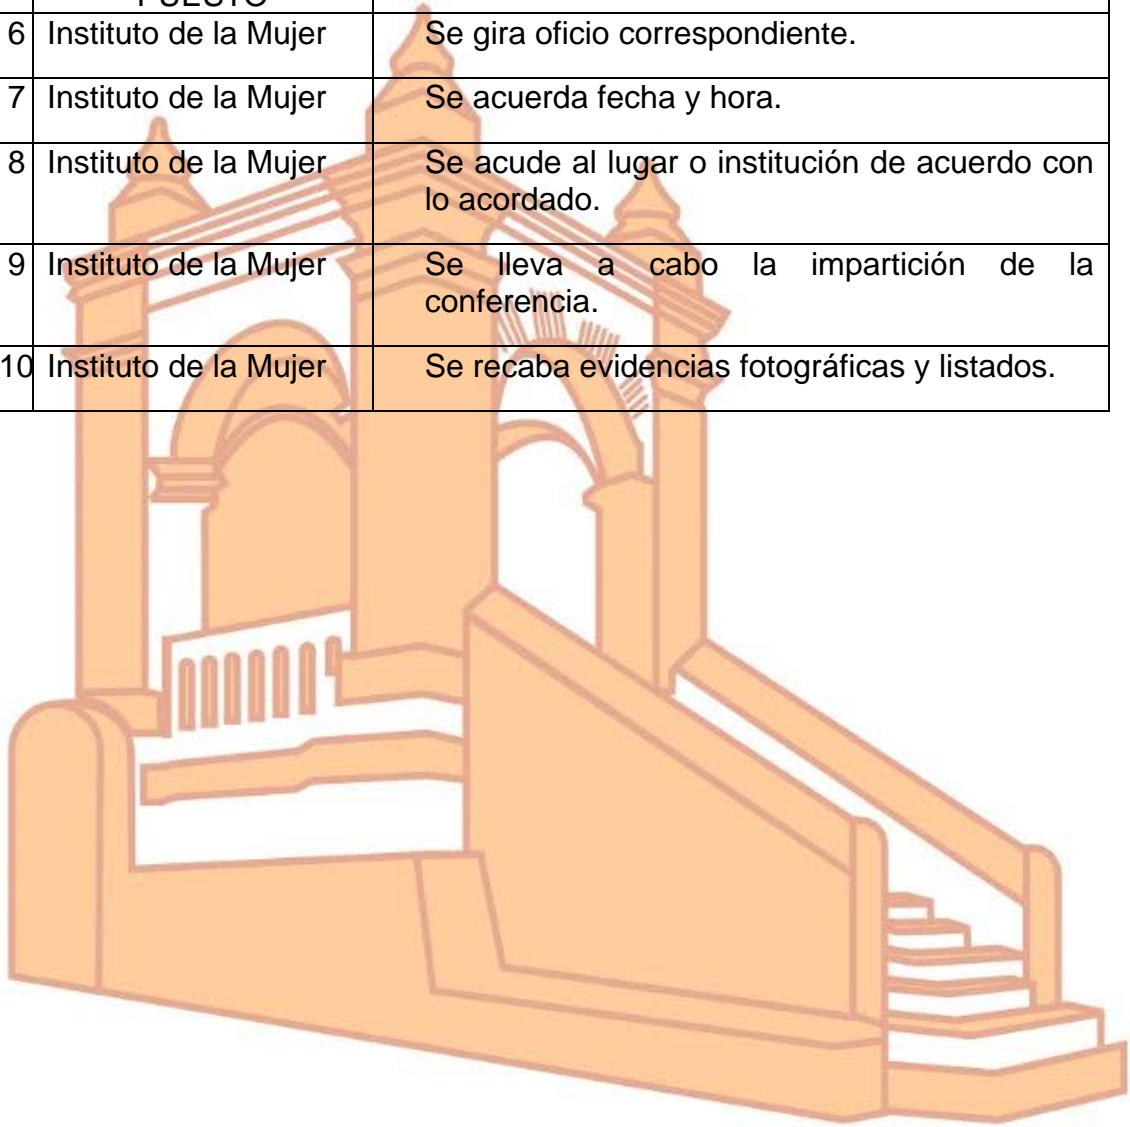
|  | PUESTO |  |
|---|---|---|
| 6 | Instituto de la Mujer | Se gira oficio correspondiente. |
| 7 | Instituto de la Mujer | Se acuerda fecha y hora. |
| 8 | Instituto de la Mujer | Se acude al lugar o institución de acuerdo con lo acordado. |
| 9 | Instituto de la Mujer | Se lleva a cabo la impartición de la conferencia. |
| 10 | Instituto de la Mujer | Se recaba evidencias fotográficas y listados. |